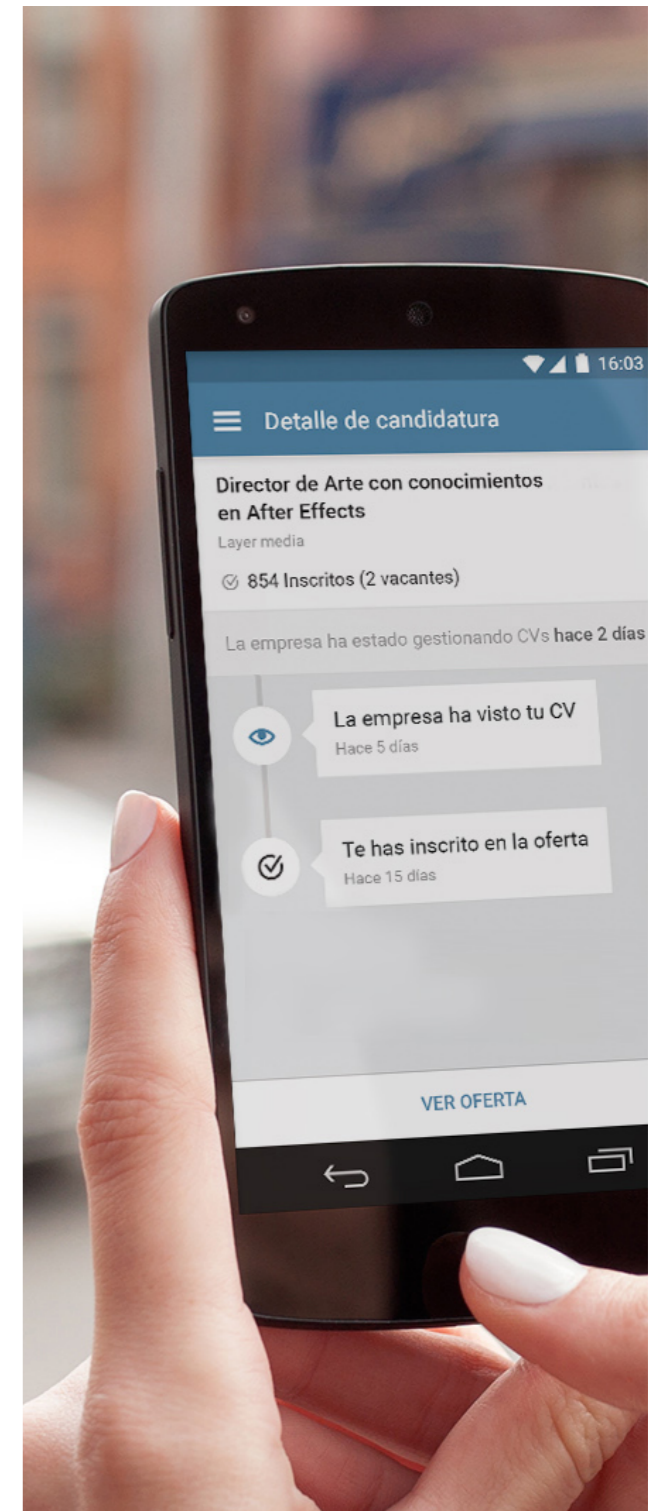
16:03

Detalle de candidatura

Director de Arte con conocimientos en After Effects

Layer media

854 Inscritos (2 vacantes)

La empresa ha estado gestionando CVs hace 2 días

La empresa ha visto tu CV

Hace 5 días

Te has inscrito en la oferta

Hace 15 días

VER OFERTA